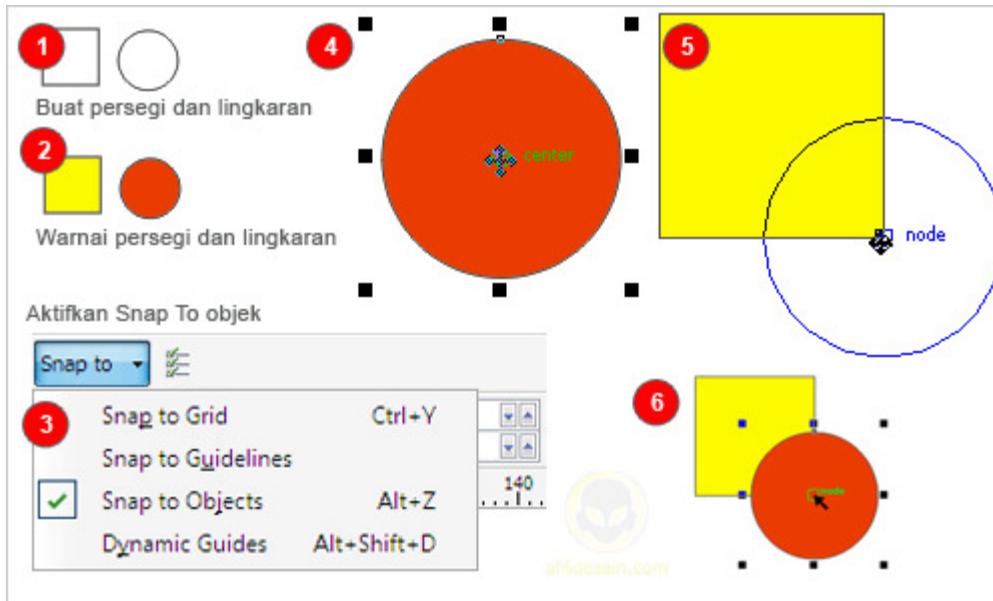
1

Buat persegi dan lingkaran

2

Warnai persegi dan lingkaran

4

center

5

node

Aktifkan Snap To objek

Snap to

3

| | | |
|---|---|---|
| | Snap to Grid | Ctrl+Y |
| | Snap to Guidelines | |
| ✔ | Snap to Objects | Alt+Z |
| | Dynamic Guides | Alt+Shift+D |

140

6

node

ahlidesain.com